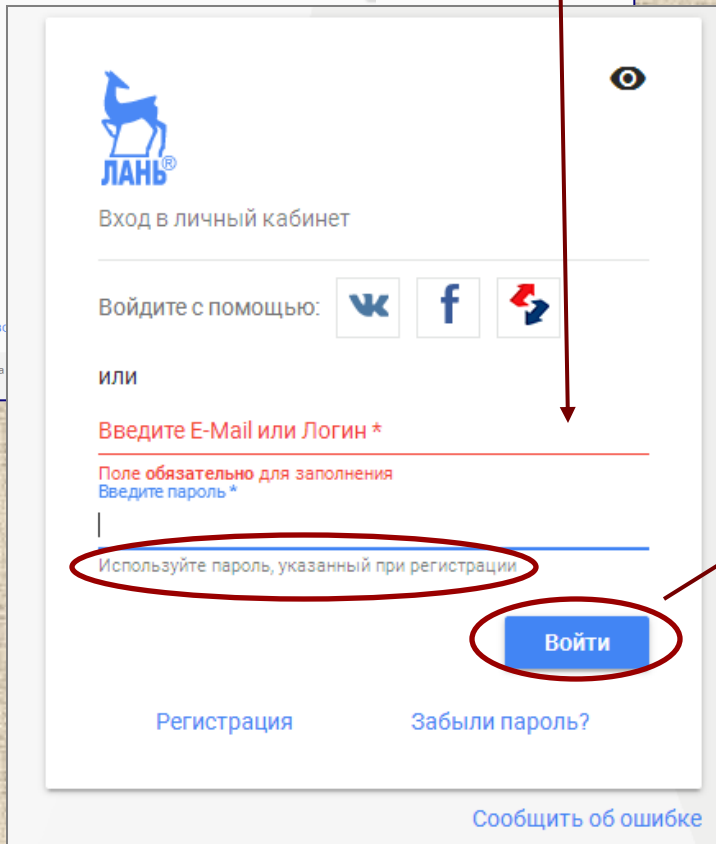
ЛАНЬ®

Вход в личный кабинет

Войдите с помощью:

или

Введите E-Mail или Логин *

Поле обязательно для заполнения

Введите пароль *

Используйте пароль, указанный при регистрации

Войти

Регистрация

Забыли пароль?

Сообщить об ошибке